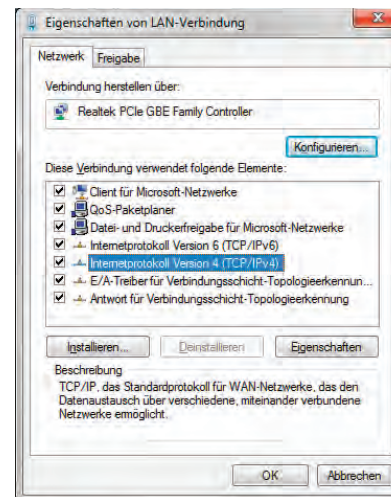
Eigenschaften von LAN-Verbindung

Netzwerk Freigabe

Verbindung herstellen über:

Realtek PCIe GBE Family Controller

Konfigurieren...

Diese Verbindung verwendet folgende Elemente:

Client für Microsoft-Netzwerke
QoS-Paketplaner
Datei- und Druckerfreigabe für Microsoft-Netzwerke
Internetprotokoll Version 6 (TCP/IPv6)
Internetprotokoll Version 4 (TCP/IPv4)
E/A-Treiber für Verbindungsschicht-Topologieerkennun...
Antwort für Verbindungsschicht-Topologieerkennung

Installieren... Deinstallieren Eigenschaften

Beschreibung
TCP/IP, das Standardprotokoll für WAN-Netzwerke, das den Datenaustausch über verschiedene, miteinander verbundene Netzwerke ermöglicht.

OK Abbrechen